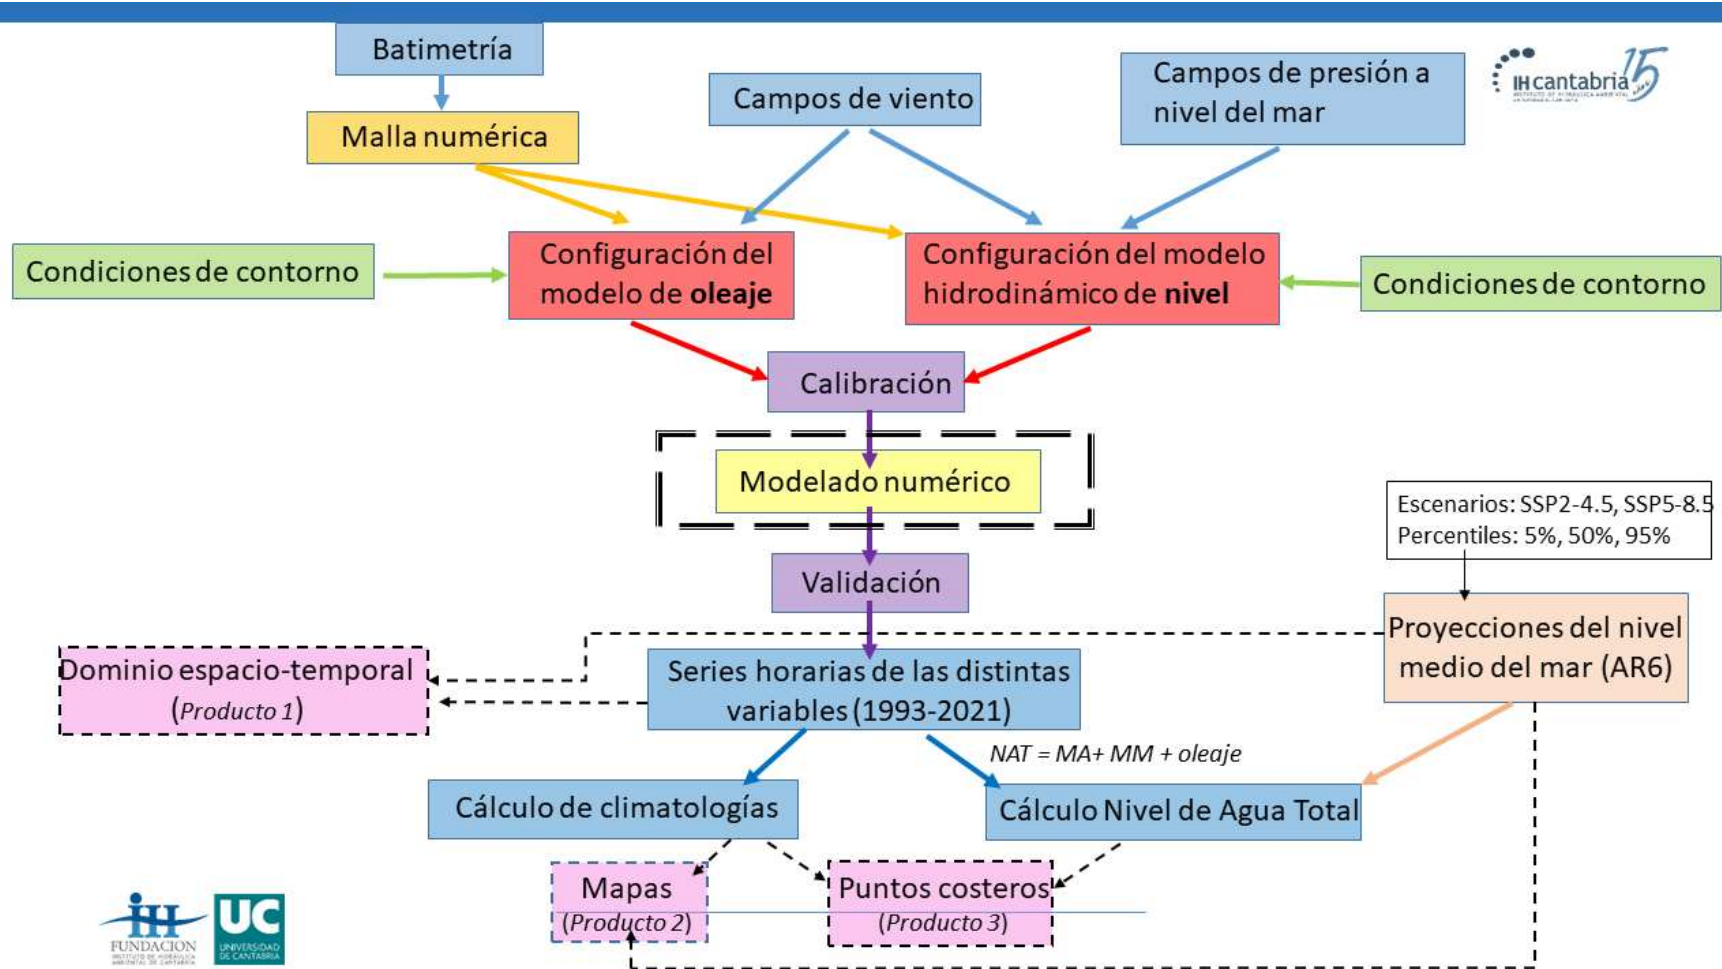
Batimetría

Malla numérica

Campos de viento

Campos de presión a nivel del mar

IH cantabria 15

Condiciones de contorno

Configuración del modelo de **oleaje**

Configuración del modelo hidrodinámico de **nivel**

Condiciones de contorno

Calibración

Modelado numérico

Escenarios: SSP2-4.5, SSP5-8.5
Percentiles: 5%, 50%, 95%

Validación

Proyecciones del nivel medio del mar (AR6)

Dominio espacio-temporal
(*Producto 1*)

Series horarias de las distintas variables (1993-2021)

*NAT = MA+ MM + oleaje*

Cálculo de climatologías

Cálculo Nivel de Agua Total

Mapas
(*Producto 2*)

Puntos costeros
(*Producto 3*)

FUNDACION

UC
UNIVERSIDAD DE CANTABRIA